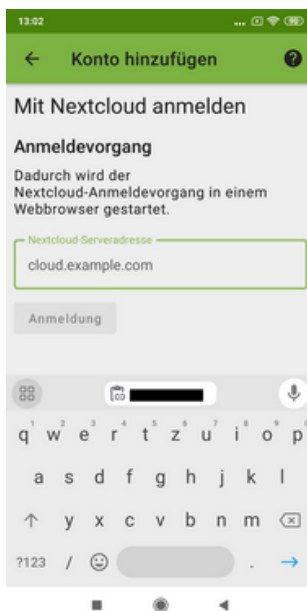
13:02

Konto hinzufügen

Mit Nextcloud anmelden

Anmeldevorgang

Dadurch wird der Nextcloud-Anmeldevorgang in einem Webbrowser gestartet.

Nextcloud-Serveradresse

cloud.example.com

Anmeldung

q w e r t z u i o p
a s d f g h j k l
y x c v b n m
?123 / .